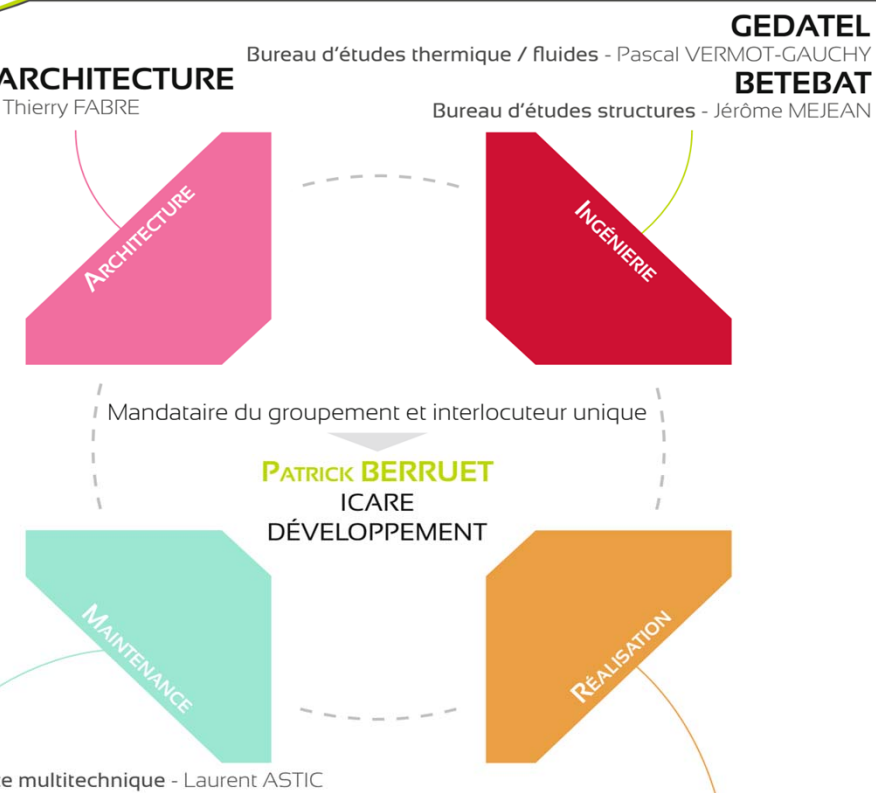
GEDATEL
Bureau d'études thermique / fluides - Pascal VERMOT-GAUCHY
BETEBAT
Bureau d'études structures - Jérôme MEJEAN

ARCHITECTURE
Thierry FABRE

Architecture

Ingénierie

Mandataire du groupement et interlocuteur unique

Patrick BERRUET
ICARE
DÉVELOPPEMENT

Maintenance

Réalisation

e multitechnique - Laurent ASTIC